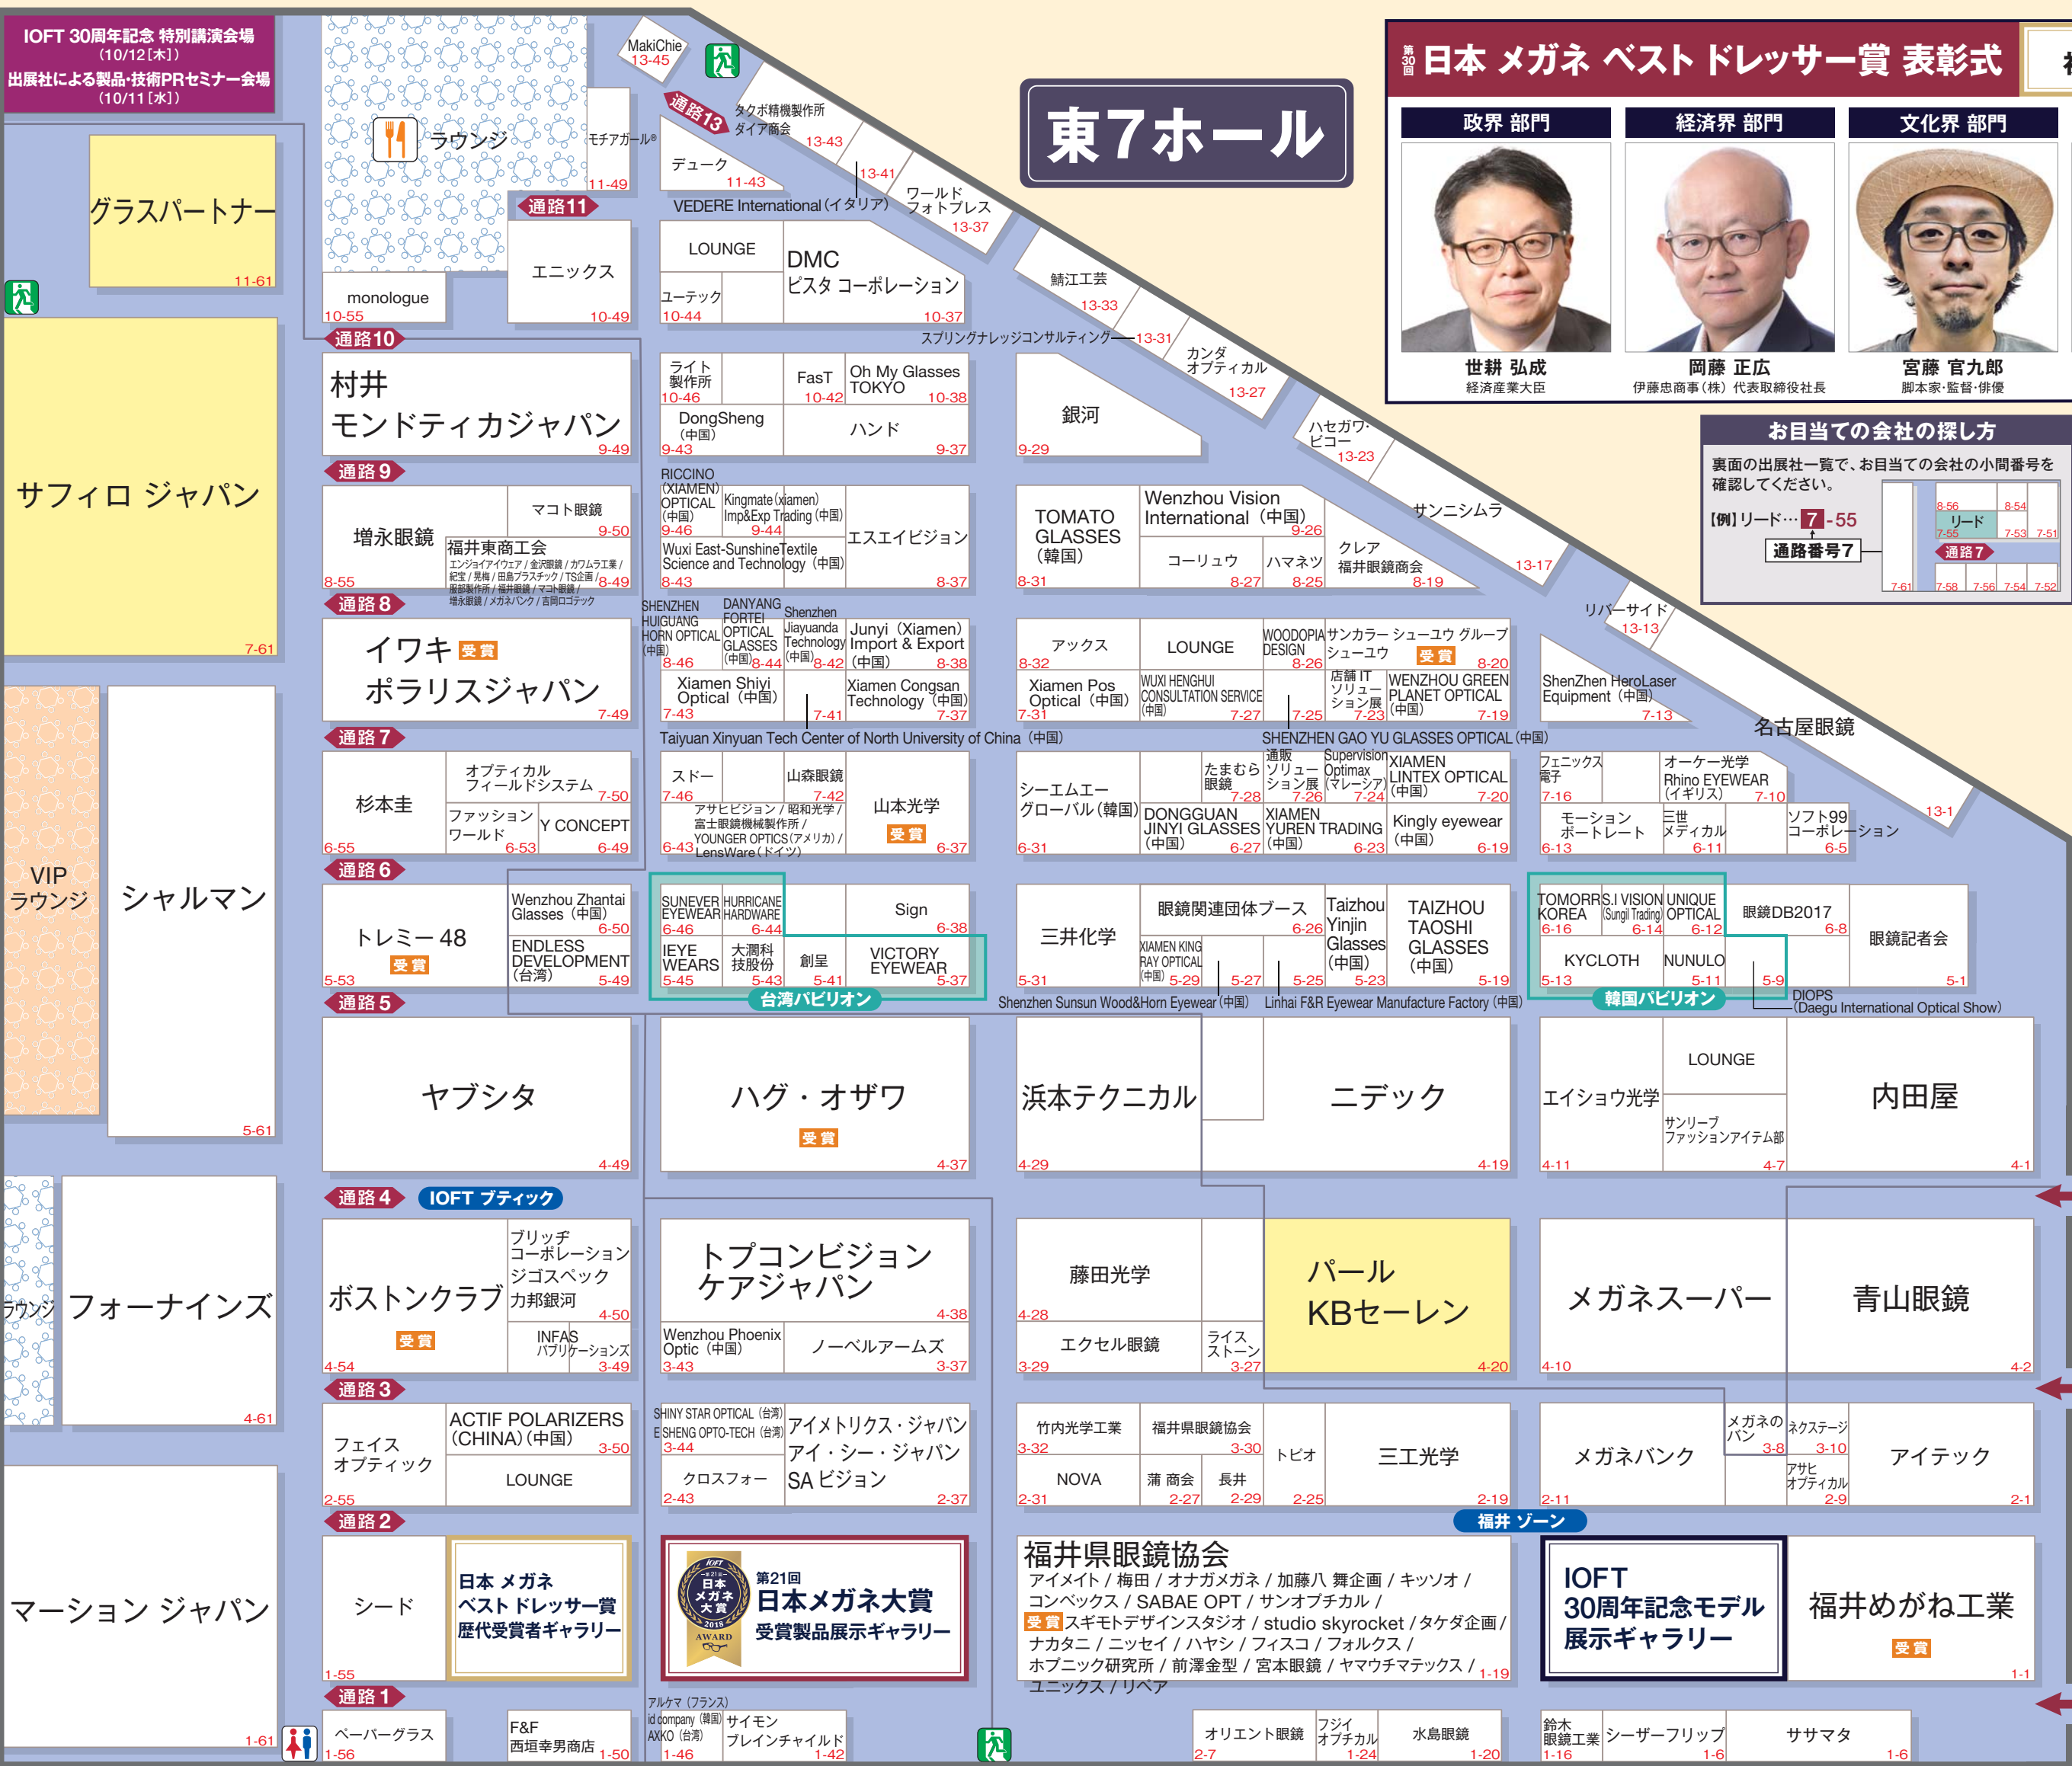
IOFT 30周年記念 特別講演会場 (10/12[木])
出展社による製品・技術PRセミナー会場 (10/11[水])

東7ホール

第30回 日本 メガネ ベスト ドレッサー賞 表彰式

政界 部門
世耕 弘成
経済産業大臣

経済界 部門
岡藤 正広
伊藤忠商事（株）代表取締役社長

文化界 部門
宮藤 官九郎
脚本家・監督・俳優

お目当ての会社の探し方
裏面の出展社一覧で、お目当ての会社の小間番号を確認してください。
【例】リード…7-55
通路番号7

MakiChie 13-45
ラウンジ
モチアカール 11-49
通路13
タクボ精機製作所 ダイア商会 13-43
デューク 11-43
13-41
ワールド フォトプレス 13-37
VEDERE International (イタリア)
通路11
グラスパートナー 11-61
エニックス 10-49
monologue 10-55
LOUNGE
ユーテック 10-44
DMC
ビスタ コーポレーション 10-37
鯖江工芸 13-33
スプリングナレッジコンサルティング 13-31
カンダ オプティカル 13-27
通路10
村井
モンドティカジャパン 9-49
ライト製作所 10-46
FasT 10-42
Oh My Glasses TOKYO 10-38
DongSheng (中国) 9-43
ハンド 9-37
銀河 9-29
ハセガワ・ビコー 13-23
サフィロ ジャパン 7-61
通路9
マコト眼鏡 9-50
増永眼鏡 8-55
福井東商工会 8-49
エンジョイアイウェア / 金沢眼鏡 / カワムラ工業 / 紀宝 / 晃梅 / 田島プラスチック / TS企画 / 服部製作所 / 福井眼鏡 / マコト眼鏡 / 増永眼鏡 / メガネパンク / 吉岡ロデッテク
RICCINO (XIAMEN) OPTICAL (中国) 9-46
Kingmate(xiamen) Imp&Exp Trading (中国) 9-44
Wuxi East-SunshineTextile Science and Technology (中国) 8-43
エスエイビジョン 8-37
TOMATO GLASSES (韓国) 8-31
Wenzhou Vision International (中国) 9-26
コーリュウ 8-27
ハマネツ 8-25
クレア 福井眼鏡商会 8-19
サンニシムラ 13-17
通路8
イワキ 受賞
ポラリスジャパン 7-49
SHENZHEN HUIGUANG HORN OPTICAL (中国) 8-46
DANYANG FORTEI OPTICAL GLASSES (中国) 8-44
Shenzhen Jiayuanda Technology (中国) 8-42
Junyi (Xiamen) Import & Export (中国) 8-38
Xiamen Shiyi Optical (中国) 7-43
7-41
Xiamen Congsan Technology (中国) 7-37
アックス 8-32
LOUNGE
WOODOPIA DESIGN 8-26
サンカラー シューユウ グループ シューユウ 受賞 8-20
Xiamen Pos Optical (中国) 7-31
WUXI HENGHUI CONSULTATION SERVICE (中国) 7-27
7-25
店舗 IT ソリューション展 7-23
WENZHOU GREEN PLANET OPTICAL (中国) 7-19
リバーサイド 13-13
ShenZhen HeroLaser Equipment (中国) 7-13
名古屋眼鏡
Taiyuan Xinyuan Tech Center of North University of China (中国)
SHENZHEN GAO YU GLASSES OPTICAL (中国)
通路7
VIP ラウンジ
シャルマン 5-61
オプティカル フィールドシステム 7-50
杉本圭 6-55
ファッション ワールド 6-53
Y CONCEPT 6-49
ストー 7-46
山森眼鏡 7-42
アサヒビジョン / 昭和光学 / 富士眼鏡機械製作所 / YOUNGER OPTICS(アメリカ) / LensWare(ドイツ) 6-43
山本光学 受賞 6-37
シーエムエー グローバル(韓国) 6-31
たまむら眼鏡 7-28
通販ソリューション展 7-26
Supervision Optimax (マレーシア) 7-24
XIAMEN LINTEX OPTICAL (中国) 7-20
DONGGUAN JINYI GLASSES (中国) 6-27
XIAMEN YUREN TRADING (中国) 6-23
Kingly eyewear (中国) 6-19
フェニックス電子 7-16
オーケー光学 Rhino EYEWEAR (イギリス) 7-10
モーションポートレート 6-13
三世メディカル 6-11
ソフト99コーポレーション 6-5
13-1
通路6
トレミー48 受賞 5-53
Wenzhou Zhantai Glasses (中国) 6-50
ENDLESS DEVELOPMENT (台湾) 5-49
SUNEVER EYEWEAR 6-46
HURRICANE HARDWARE 6-44
Sign 6-38
IEYE WEARS 5-45
大潤科技股份 5-43
創昱 5-41
VICTORY EYEWEAR 5-37
台湾パビリオン
三井化学 5-31
眼鏡関連団体ブース 6-26
XIAMEN KING RAY OPTICAL (中国) 5-29
5-27
5-25
Taizhou Yinjin Glasses (中国) 5-23
TAIZHOU TAOSHI GLASSES (中国) 5-19
Shenzhen Sunsun Wood&Horn Eyewear (中国)
Linhai F&R Eyewear Manufacture Factory (中国)
TOMORRS KOREA 6-16
I VISION (Sungil Trading) 6-14
UNIQUE OPTICAL 6-12
眼鏡DB2017 6-8
眼鏡記者会 5-1
KYCLOTH 5-13
NUNULO 5-11
5-9
韓国パビリオン
DIOPS (Daegu International Optical Show)
通路5
ヤブシタ 4-49
ハグ・オザワ 受賞 4-37
浜本テクニカル 4-29
ニデック 4-19
エイショウ光学 4-11
LOUNGE
サンリーブ ファッションアイテム部 4-7
内田屋 4-1
通路4
IOFT ブティック
ラウンジ
フォーナインズ 4-61
ボストンクラブ 受賞 4-54
ブリッヂ コーポレーション
ジゴスペック
カ邦銀河 4-50
INFAS パブリケーションズ 3-49
トプコンビジョン ケアジャパン 4-38
Wenzhou Phoenix Optic (中国) 3-43
ノーベルアームズ 3-37
藤田光学 4-28
エクセル眼鏡 3-29
ライスストーン 3-27
パール KBセーレン 4-20
メガネスーパー 4-10
青山眼鏡 4-2
通路3
フェイス オプティック 2-55
ACTIF POLARIZERS (CHINA)(中国) 3-50
LOUNGE
SHINY STAR OPTICAL (台湾)
ESHENG OPTO-TECH (台湾) 3-44
クロスフォー 2-43
アイメトリクス・ジャパン
アイ・シー・ジャパン
SA ビジョン 2-37
竹内光学工業 3-32
福井県眼鏡協会 3-30
NOVA 2-31
蒲 商会 2-27
長井 2-29
トビオ 2-25
三工光学 2-19
メガネパンク 2-11
メガネのパン 3-8
ネクステージ 3-10
アサヒオプティカル 2-9
アイテック 2-1
福井 ゾーン
通路2
マーション ジャパン
シード 1-55
日本 メガネ ベスト ドレッサー賞 歴代受賞者ギャラリー
IOFT 第21回 日本 メガネ 大賞 2018 AWARD
第21回 日本メガネ大賞 受賞製品展示ギャラリー
福井県眼鏡協会
アイメイト / 梅田 / オナガメガネ / 加藤八 舞企画 / キッソオ / コンベックス / SABAE OPT / サンオプチカル / 受賞 スギモトデザインスタジオ / studio skyrocket / タケダ企画 / ナカタニ / ニッセイ / ハヤシ / フィスコ / フォルクス / ホブニック研究所 / 前澤金型 / 宮本眼鏡 / ヤマウチマテックス / ユニックス / リベア 1-19
IOFT 30周年記念モデル 展示ギャラリー
福井めがね工業 受賞 1-1
通路1
1-61
ペーパーグラス 1-56
F&F 西垣幸男商店 1-50
アルケマ (フランス)
id company (韓国)
AXKO (台湾) 1-46
サイモン ブレインチャイルド 1-42
オリエント眼鏡 2-7
フジイ オプチカル 1-24
水島眼鏡 1-20
鈴木眼鏡工業 1-16
シーザーフリップ 1-6
ササマタ 1-6